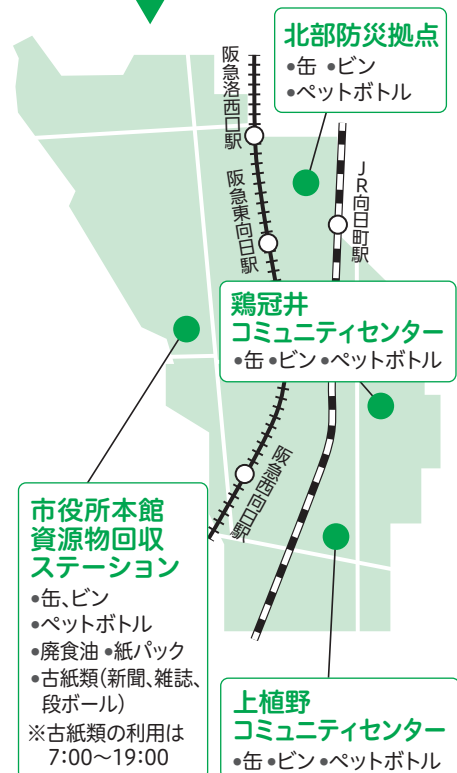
北部防災拠点
•缶 •ビン
•ペットボトル

阪急洛西口駅

JR向日町駅

阪急東向日駅

鶏冠井
コミュニティセンター
•缶 •ビン •ペットボトル

阪急西向日駅

市役所本館
資源物回収
ステーション
•缶、ビン
•ペットボトル
•廃食油 •紙パック
•古紙類(新聞、雑誌、段ボール)
※古紙類の利用は
7:00～19:00

上植野
コミュニティセンター
•缶 •ビン •ペットボトル